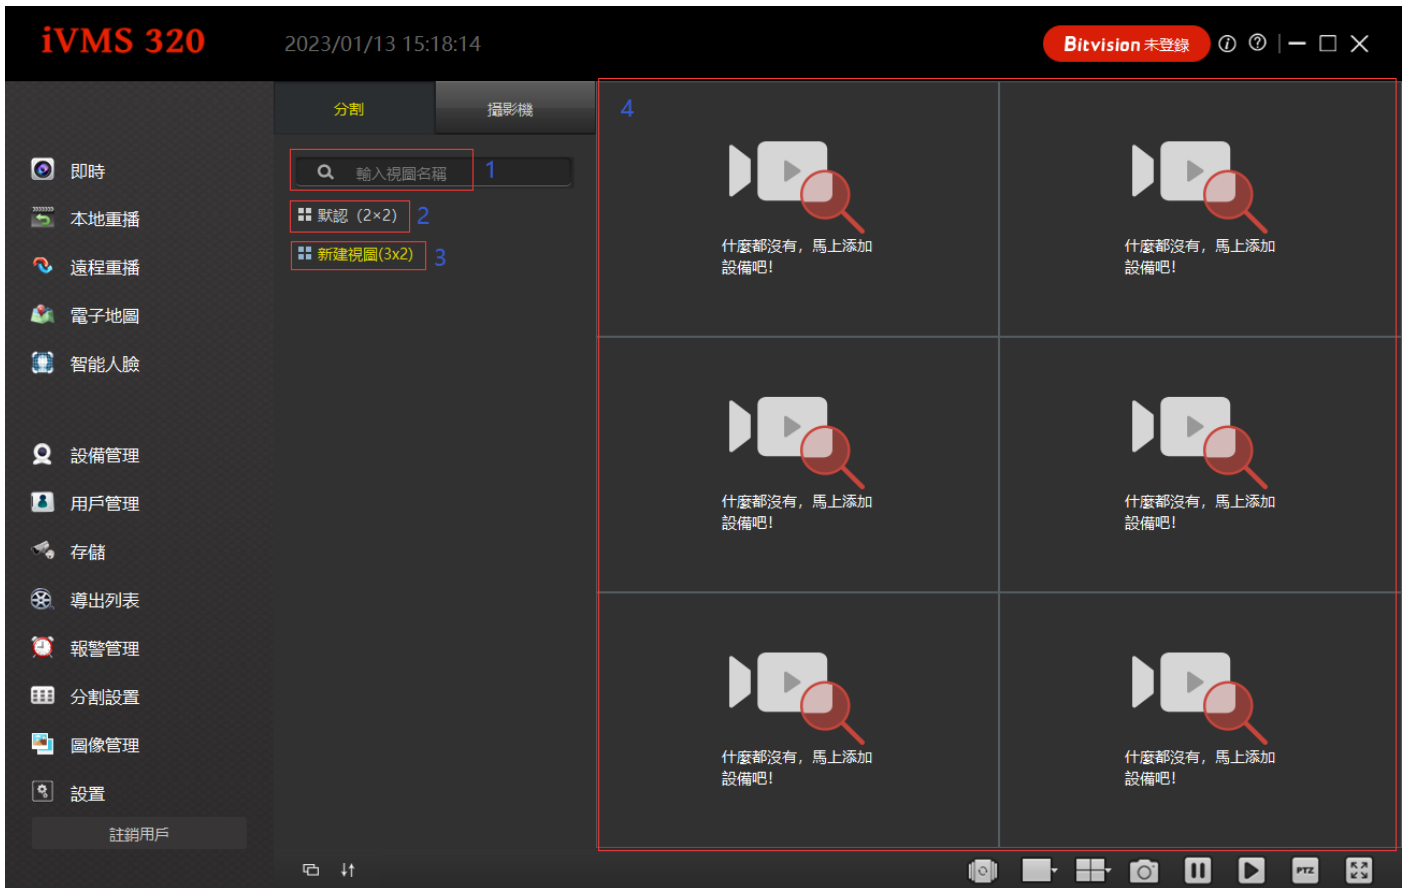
iVMS 320 2023/01/13 15:18:14

Bitvision 未登錄

即時
本地重播
遠程重播
電子地圖
智能人臉

設備管理
用戶管理
存儲
導出列表
報警管理
分割設置
圖像管理
設置

註銷用戶

分割 攝影機

輸入視圖名稱 1

默認 (2×2) 2

新建視圖(3x2) 3

4

什麼都沒有，馬上添加設備吧!

什麼都沒有，馬上添加設備吧!

什麼都沒有，馬上添加設備吧!

什麼都沒有，馬上添加設備吧!

什麼都沒有，馬上添加設備吧!

什麼都沒有，馬上添加設備吧!

PTZ